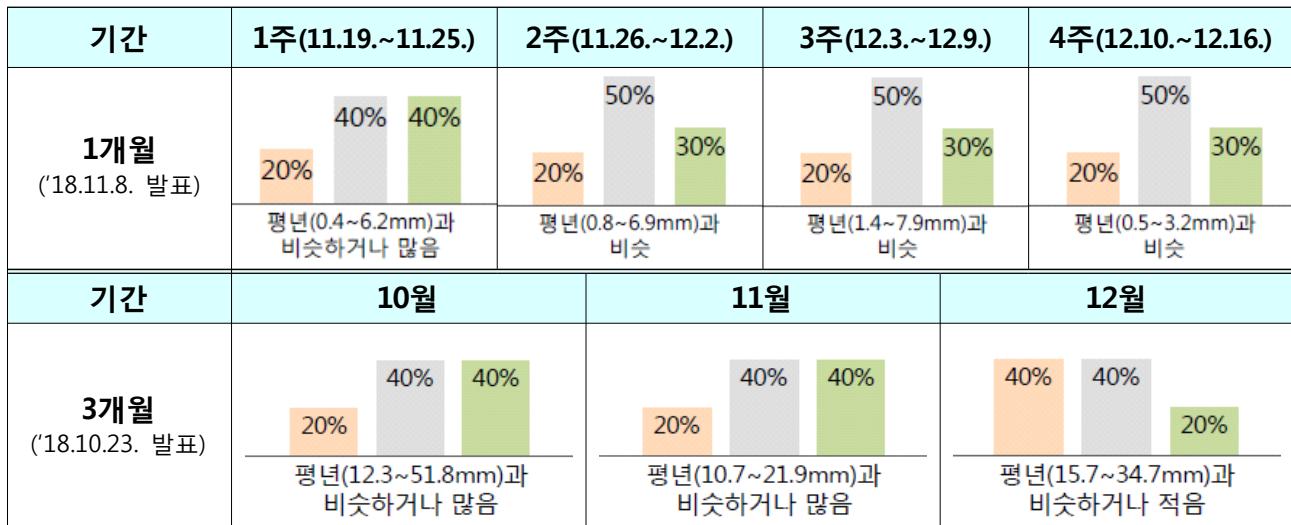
| 기간 | 1주(11.19.~11.25.) | 2주(11.26.~12.2.) | 3주(12.3.~12.9.) | 4주(12.10.~12.16.) |
|---|---|---|---|---|
| 1개월 ('18.11.8. 발표) | 20% 40% 40% 평년(0.4~6.2mm)과 비슷하거나 많음 | 20% 50% 30% 평년(0.8~6.9mm)과 비슷 | 20% 50% 30% 평년(1.4~7.9mm)과 비슷 | 20% 50% 30% 평년(0.5~3.2mm)과 비슷 |

| 기간 | 10월 | 11월 | 12월 |
|---|---|---|---|
| 3개월 ('18.10.23. 발표) | 20% 40% 40% 평년(12.3~51.8mm)과 비슷하거나 많음 | 20% 40% 40% 평년(10.7~21.9mm)과 비슷하거나 많음 | 40% 40% 20% 평년(15.7~34.7mm)과 비슷하거나 적음 |